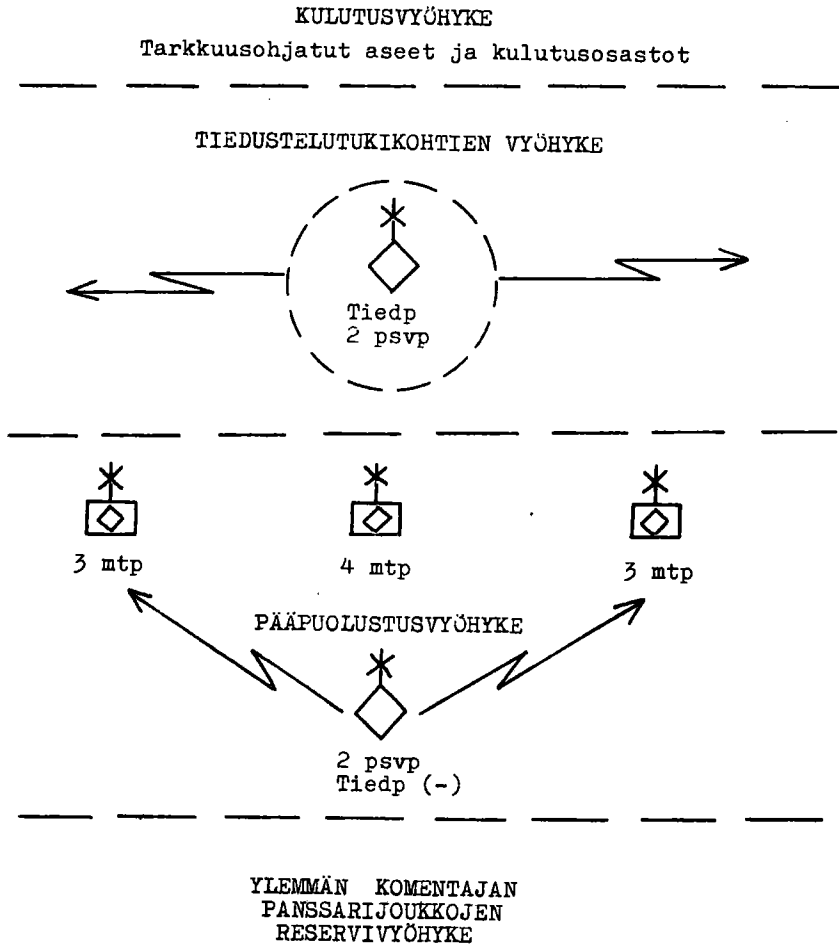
KULUTUSVYÖHYKE
Tarkkuusohjatut aseet ja kulutusosastot

TIEDUSTELUTUKIKOHTIEN VYÖHYKE

Tiedp
2 psvp

3 mtp

4 mtp

3 mtp

PÄÄPUOLUSTUSVYÖHYKE

2 psvp
Tiedp (-)

YLEMMÄN KOMENTAJAN
PANSSARIJOUKKOJEN
RESERVIVYÖHYKE